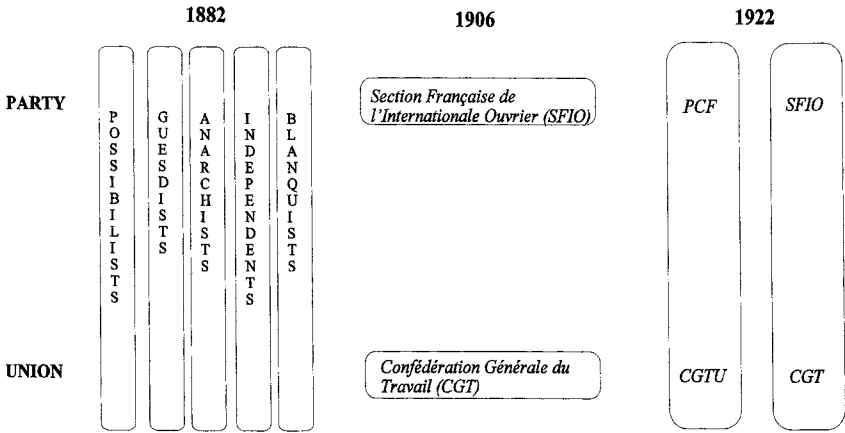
1882

1906

1922

PARTY

UNION

POSSIBILISTS

GUESDISTS

ANARCHISTS

INDEPENDENTS

BLANQUISTS

Section Française de l'Internationale Ouvrier (SFIO)

Confédération Générale du Travail (CGT)

PCF

SFIO

CGTU

CGT